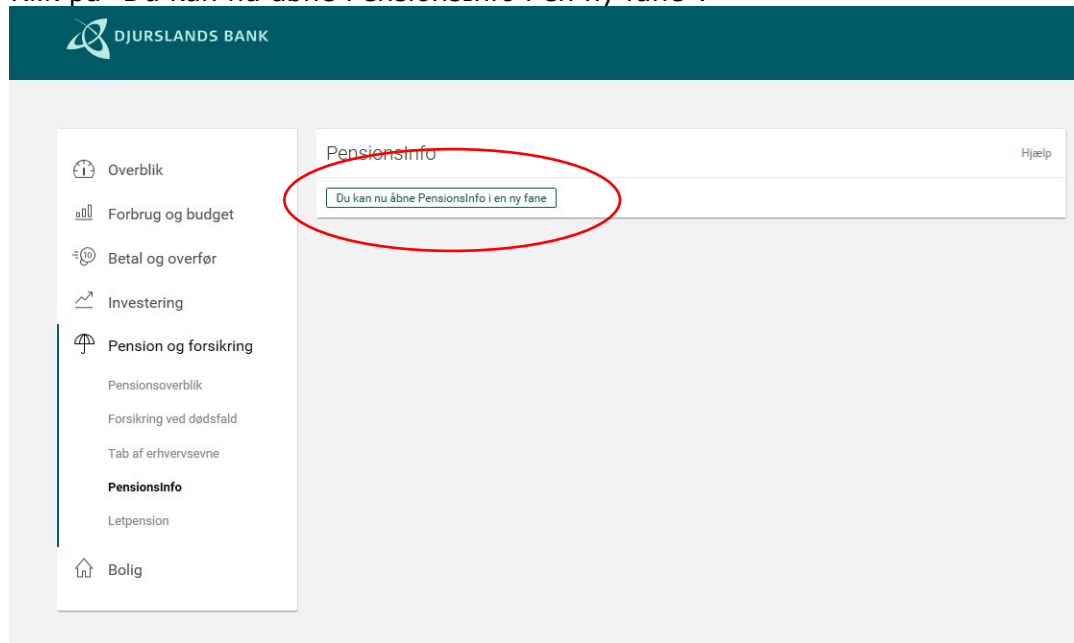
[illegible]

DJURSLANDS BANK

Overblik

Forbrug og budget

Betal og overfør

Investering

Pension og forsikring

Pensionsoverblik

Forsikring ved dødsfald

Tab af erhvervsevne

PensionsInfo

Letpension

Bolig

PensionsInfo

Hjælp

Du kan nu åbne PensionsInfo i en ny fane